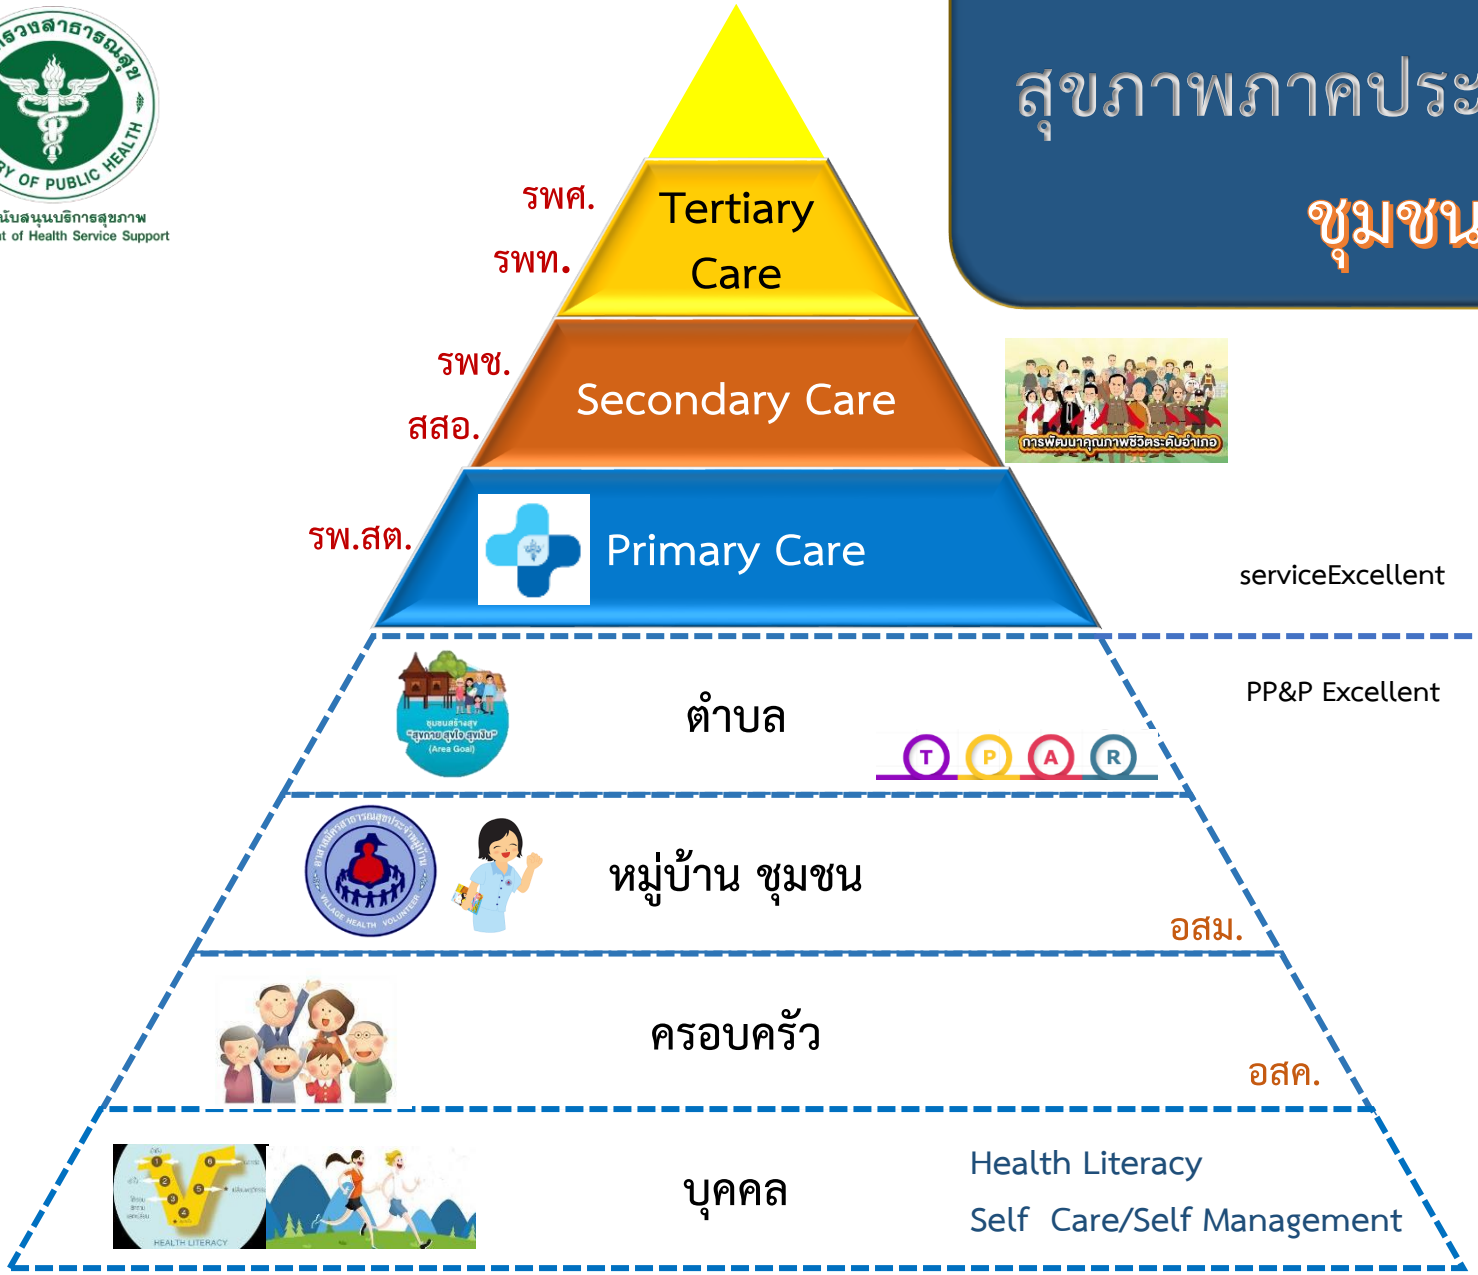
กรมสนับสนุนบริการสุขภาพ
Department of Health Service Support

สุขภาพภาคประ
ชุมชน

รพศ.
รพท.
Tertiary Care

รพช.
สสอ.
Secondary Care

การพัฒนาคุณภาพชีวิตระดับอำเภอ

รพ.สต.
Primary Care

serviceExcellent

PP&P Excellent

ตำบล

T P A R

หมู่บ้าน ชุมชน

อสม.

ครอบครัว

อสค.

บุคคล

HEALTH LITERACY

Health Literacy
Self Care/Self Management